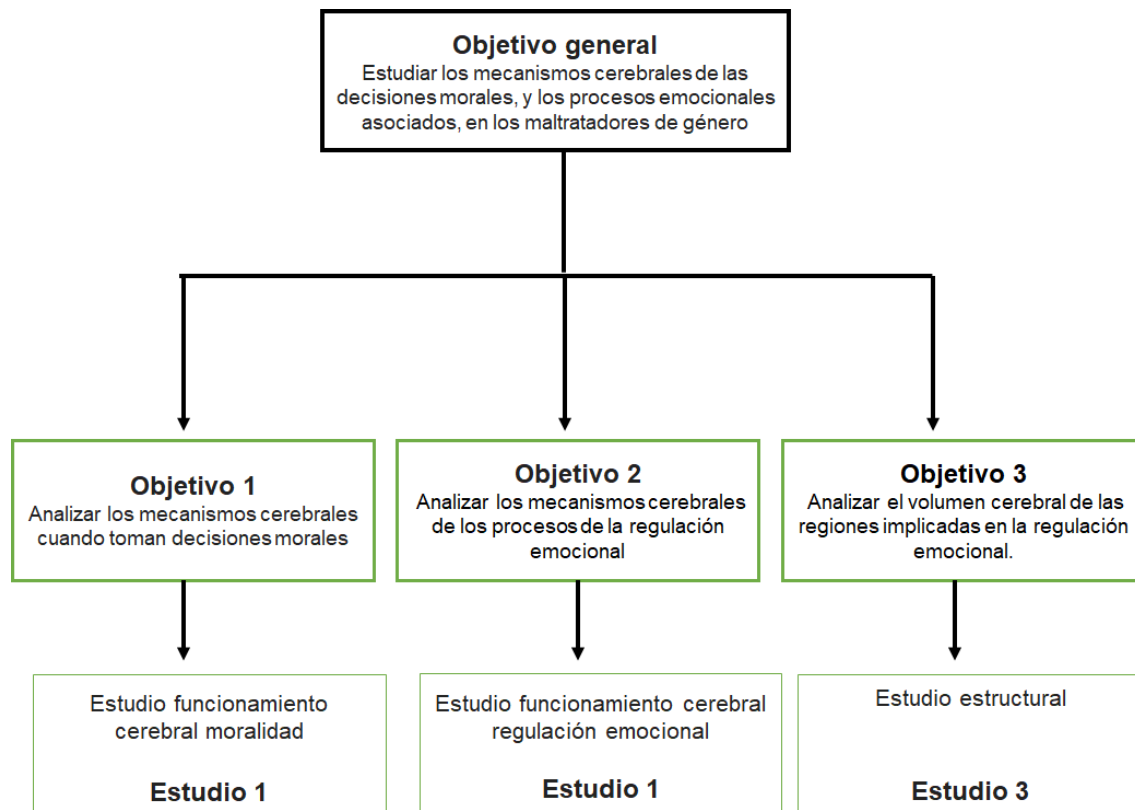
Objetivo general
Estudiar los mecanismos cerebrales de las decisiones morales, y los procesos emocionales asociados, en los maltratadores de género

Objetivo 1
Analizar los mecanismos cerebrales cuando toman decisiones morales

Objetivo 2
Analizar los mecanismos cerebrales de los procesos de la regulación emocional

Objetivo 3
Analizar el volumen cerebral de las regiones implicadas en la regulación emocional.

Estudio funcionamiento cerebral moralidad

Estudio 1

Estudio funcionamiento cerebral regulación emocional

Estudio 1

Estudio estructural

Estudio 3